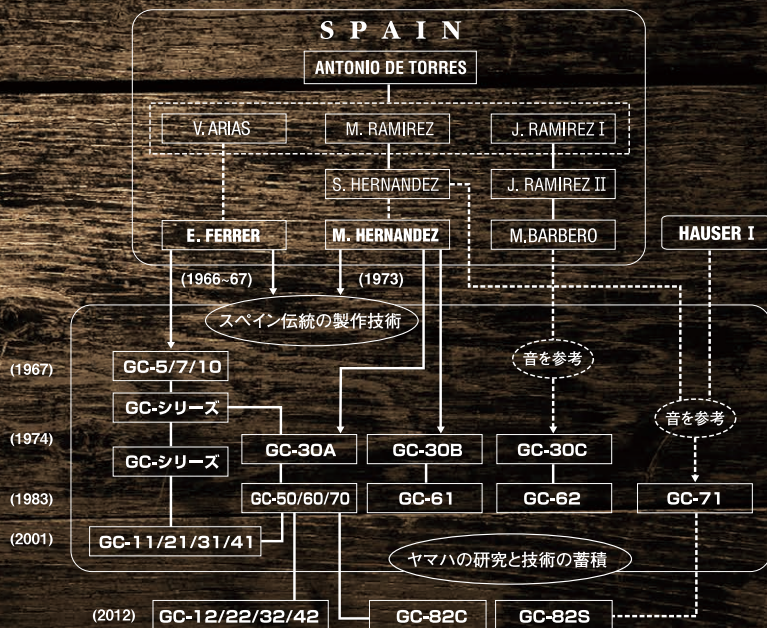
S P A I N

ANTONIO DE TORRES

V. ARIAS

M. RAMIREZ

J. RAMIREZ I

S. HERNANDEZ

J. RAMIREZ II

E. FERRER

M. HERNANDEZ

M.BARBERO

HAUSER I

(1966~67)

(1973)

スペイン伝統の製作技術

音を参考

(1967)

GC-5/7/10

GC-シリーズ

音を参考

(1974)

GC-30A

GC-30B

GC-30C

GC-シリーズ

(1983)

GC-50/60/70

GC-61

GC-62

GC-71

(2001)

GC-11/21/31/41

ヤマハの研究と技術の蓄積

(2012)

GC-12/22/32/42

GC-82C

GC-82S